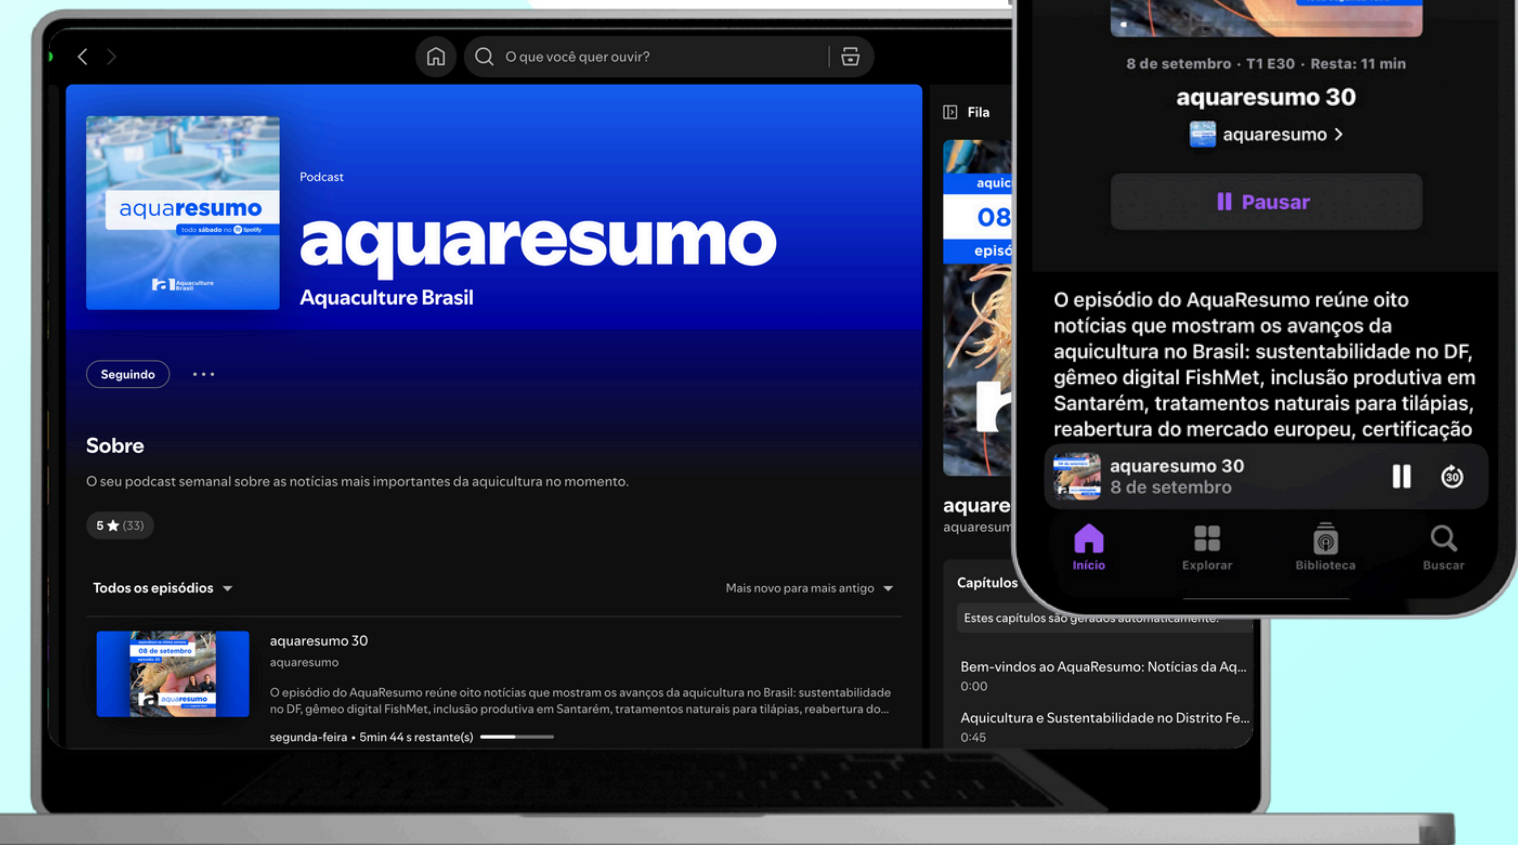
O que você quer ouvir?

aquaresumo
todo sábado no Spotify
Aquaculture Brasil

Podcast
aquaresumo
Aquaculture Brasil

Seguindo
···

Sobre
O seu podcast semanal sobre as notícias mais importantes da aquicultura no momento.

5 ★ (33)

Todos os episódios
Mais novo para mais antigo

08 de setembro
aquaresumo

aquaresumo 30
aquaresumo
O episódio do AquaResumo reúne oito notícias que mostram os avanços da aquicultura no Brasil: sustentabilidade no DF, gêmeo digital FishMet, inclusão produtiva em Santarém, tratamentos naturais para tilápias, reabertura do...
segunda-feira • 5min 44 s restante(s)

Fila
aquic
08
episó
aquare
aquaresum

Capítulos
Estes capítulos são gerados automaticamente.
Bem-vindos ao AquaResumo: Notícias da Aq...
0:00
Aquicultura e Sustentabilidade no Distrito Fe...
0:45

8 de setembro · T1 E30 · Resta: 11 min
aquaresumo 30
aquaresumo
Pausar

O episódio do AquaResumo reúne oito notícias que mostram os avanços da aquicultura no Brasil: sustentabilidade no DF, gêmeo digital FishMet, inclusão produtiva em Santarém, tratamentos naturais para tilápias, reabertura do mercado europeu, certificação

aquaresumo 30
8 de setembro
30

Início
Explorar
Biblioteca
Buscar